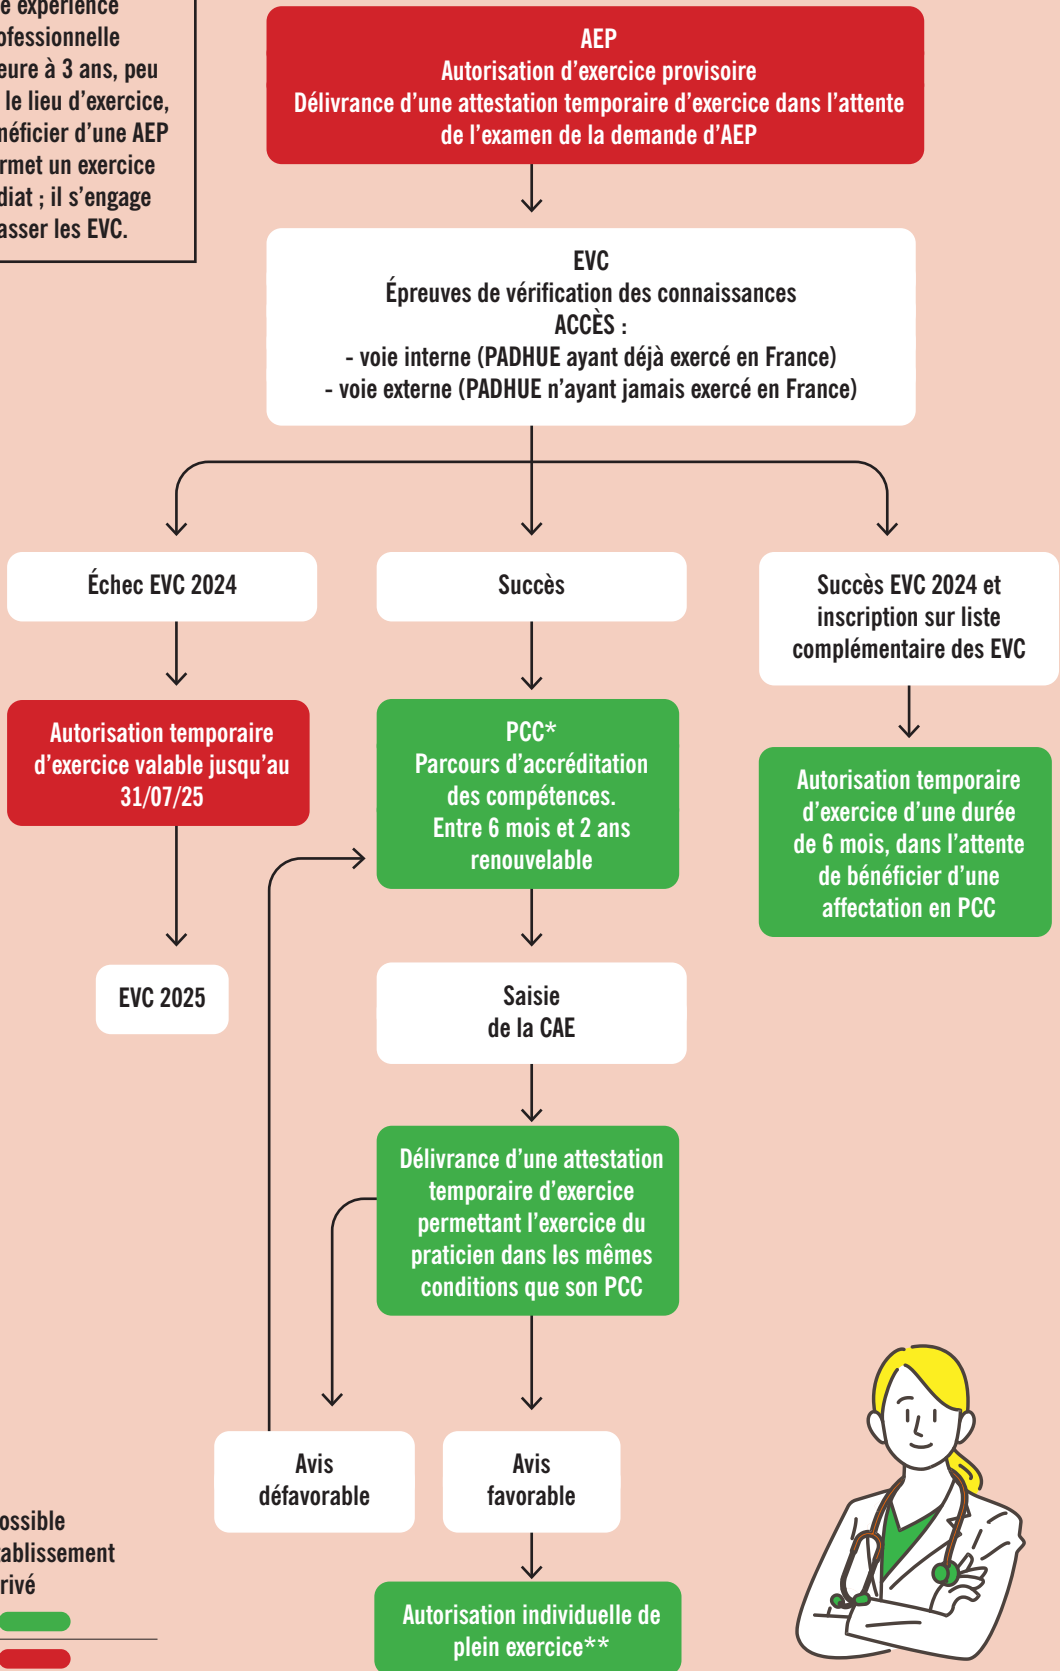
e expérience ofessionnelle eure à 3 ans, peu le lieu d'exercice, néficier d'une AEP rmet un exercice diat ; il s'engage asser les EVC.

AEP
Autorisation d'exercice provisoire
Délivrance d'une attestation temporaire d'exercice dans l'attente de l'examen de la demande d'AEP

EVC
Épreuves de vérification des connaissances
ACCÈS :
- voie interne (PADHUE ayant déjà exercé en France)
- voie externe (PADHUE n'ayant jamais exercé en France)

Échec EVC 2024

Succès

Succès EVC 2024 et inscription sur liste complémentaire des EVC

Autorisation temporaire d'exercice valable jusqu'au 31/07/25

PCC*
Parcours d'accréditation des compétences.
Entre 6 mois et 2 ans renouvelable

Autorisation temporaire d'exercice d'une durée de 6 mois, dans l'attente de bénéficier d'une affectation en PCC

EVC 2025

Saisie de la CAE

Délivrance d'une attestation temporaire d'exercice permettant l'exercice du praticien dans les mêmes conditions que son PCC

Avis défavorable

Avis favorable

Autorisation individuelle de plein exercice**

ossible
ablissement
rivé